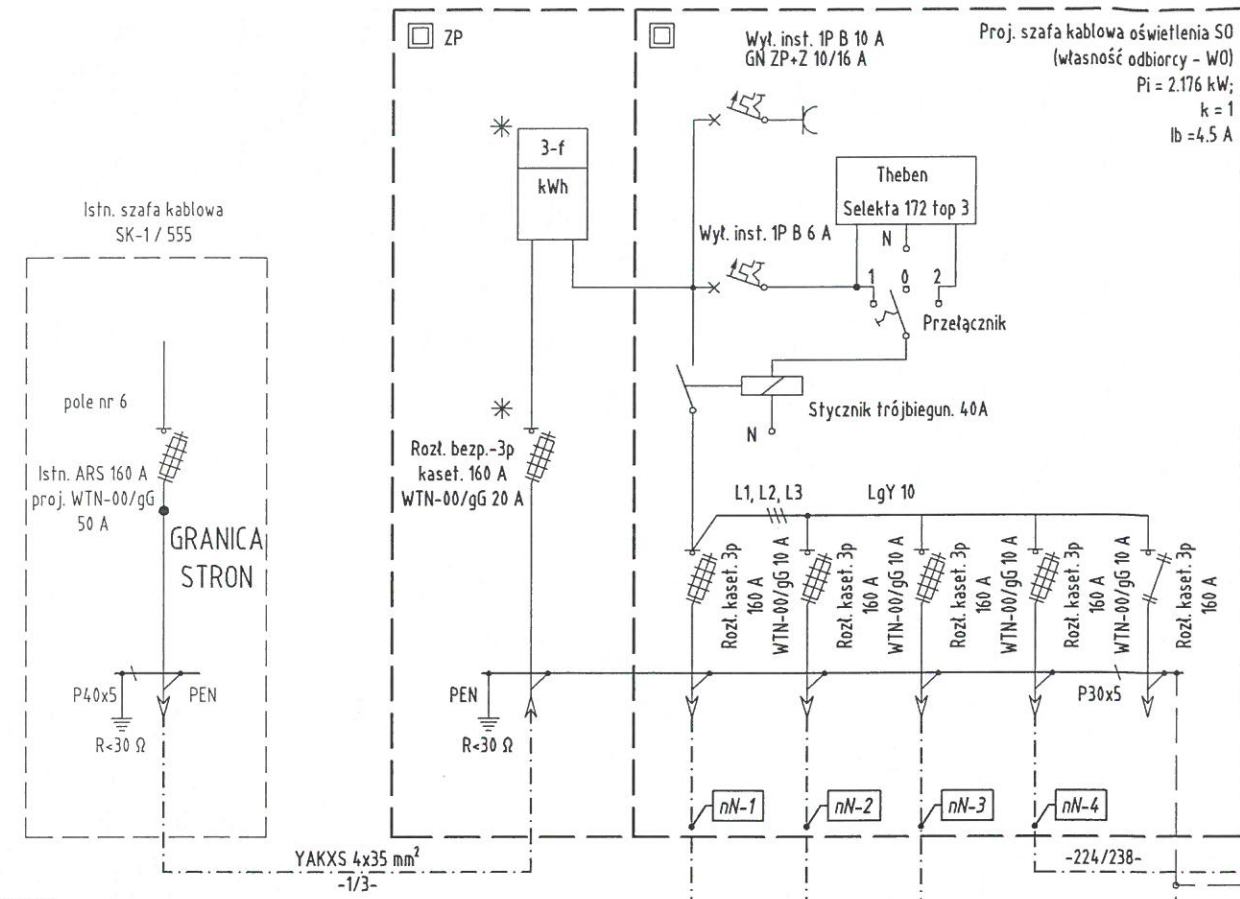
ZP

Proj. szafa kablowa oświetlenia SO (własność odbiorcy - WO)
Pi = 2.176 kW;
k = 1
Ib =4.5 A

Wył. inst. 1P B 10 A
GN ZP+Z 10/16 A

3-f
kWh

Theben
Selekta 172 top 3
N

Wył. inst. 1P B 6 A

1 0 2

Przełącznik

Istn. szafa kablowa
SK-1 / 555

pole nr 6

Istn. ARS 160 A
proj. WTN-00/gG
50 A

GRANICA
STRON

Stycznik trójbiegun. 40A

N

Rozł. bezp.-3p
kaset. 160 A
WTN-00/gG 20 A

L1, L2, L3

LgY 10

Rozł. kaset. 3p
160 A
WTN-00/gG 10 A

Rozł. kaset. 3p
160 A
WTN-00/gG 10 A

Rozł. kaset. 3p
160 A
WTN-00/gG 10 A

Rozł. kaset. 3p
160 A
WTN-00/gG 10 A

Rozł. kaset. 3p
160 A

P40x5

PEN

R<30 Ω

PEN

R<30 Ω

P30x5

nN-1

nN-2

nN-3

nN-4

YAKXS 4x35 mm$^2$
-1/3-

-224/238-